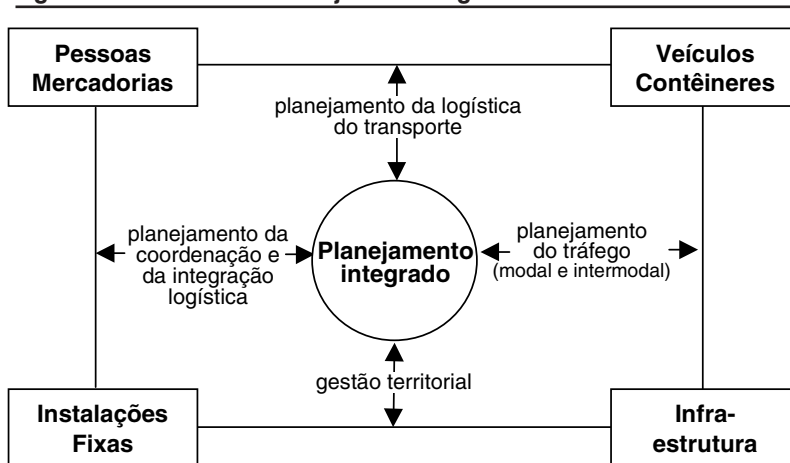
Pessoas Mercadorias

Veículos Contêineres

planejamento da logística do transporte

planejamento da coordenação e da integração logística

Planejamento integrado

planejamento do tráfego (modal e intermodal)

gestão territorial

Instalações Fixas

Infra-estrutura